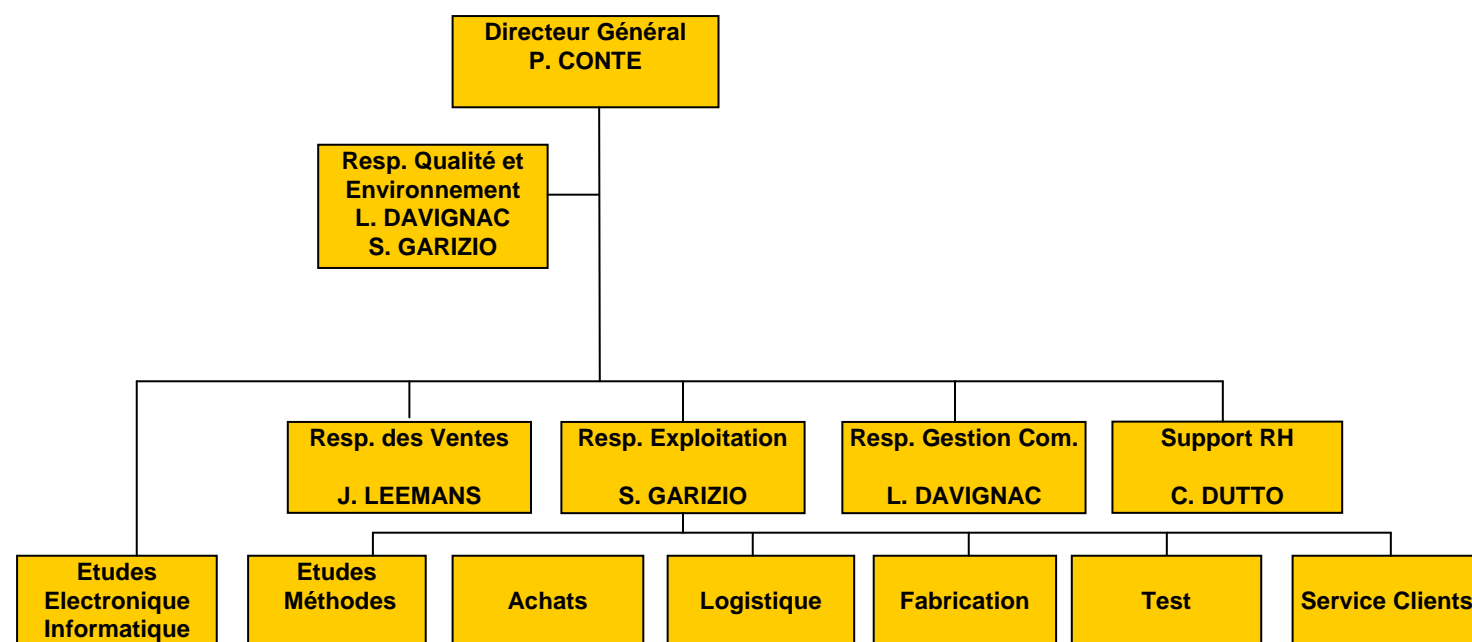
Directeur Général
P. CONTE

Resp. Qualité et Environnement
L. DAVIGNAC
S. GARIZIO

Resp. des Ventes

J. LEEMANS

Resp. Exploitation

S. GARIZIO

Resp. Gestion Com.

L. DAVIGNAC

Support RH

C. DUTTO

Etudes Electronique Informatique

Etudes Méthodes

Achats

Logistique

Fabrication

Test

Service Clients